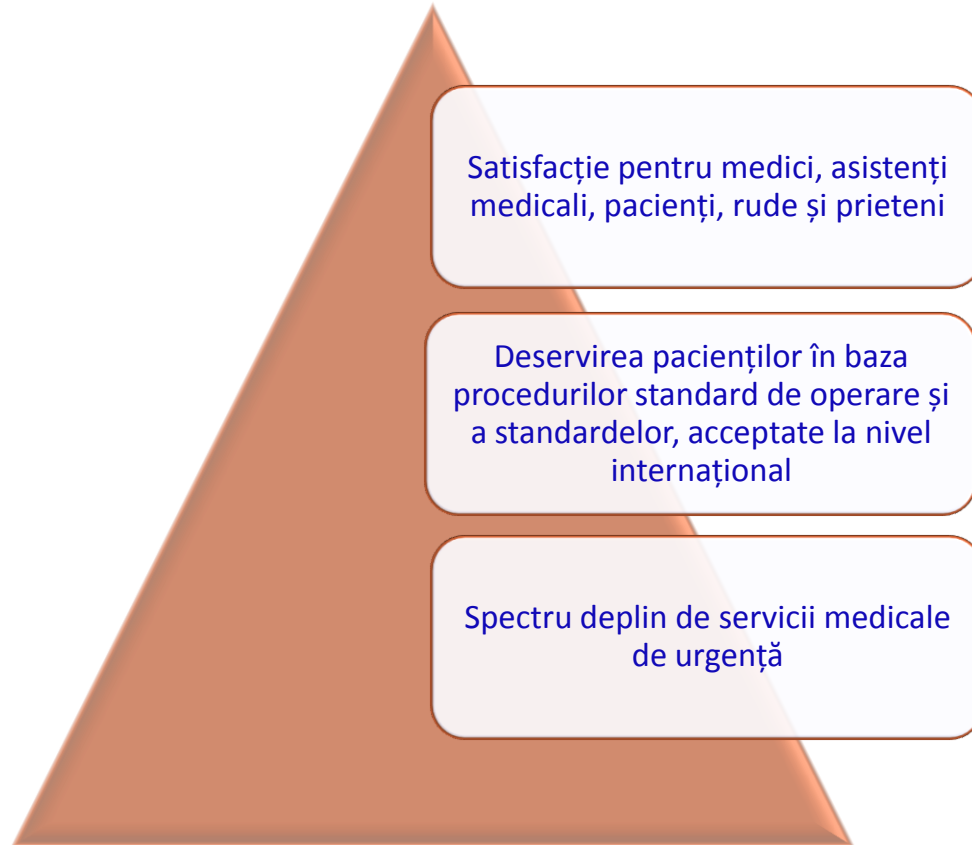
Satisfacție pentru medici, asistenți medicali, pacienți, rude și prieteni

Deservirea pacienților în baza procedurilor standard de operare și a standardelor, acceptate la nivel internațional

Spectru deplin de servicii medicale de urgență